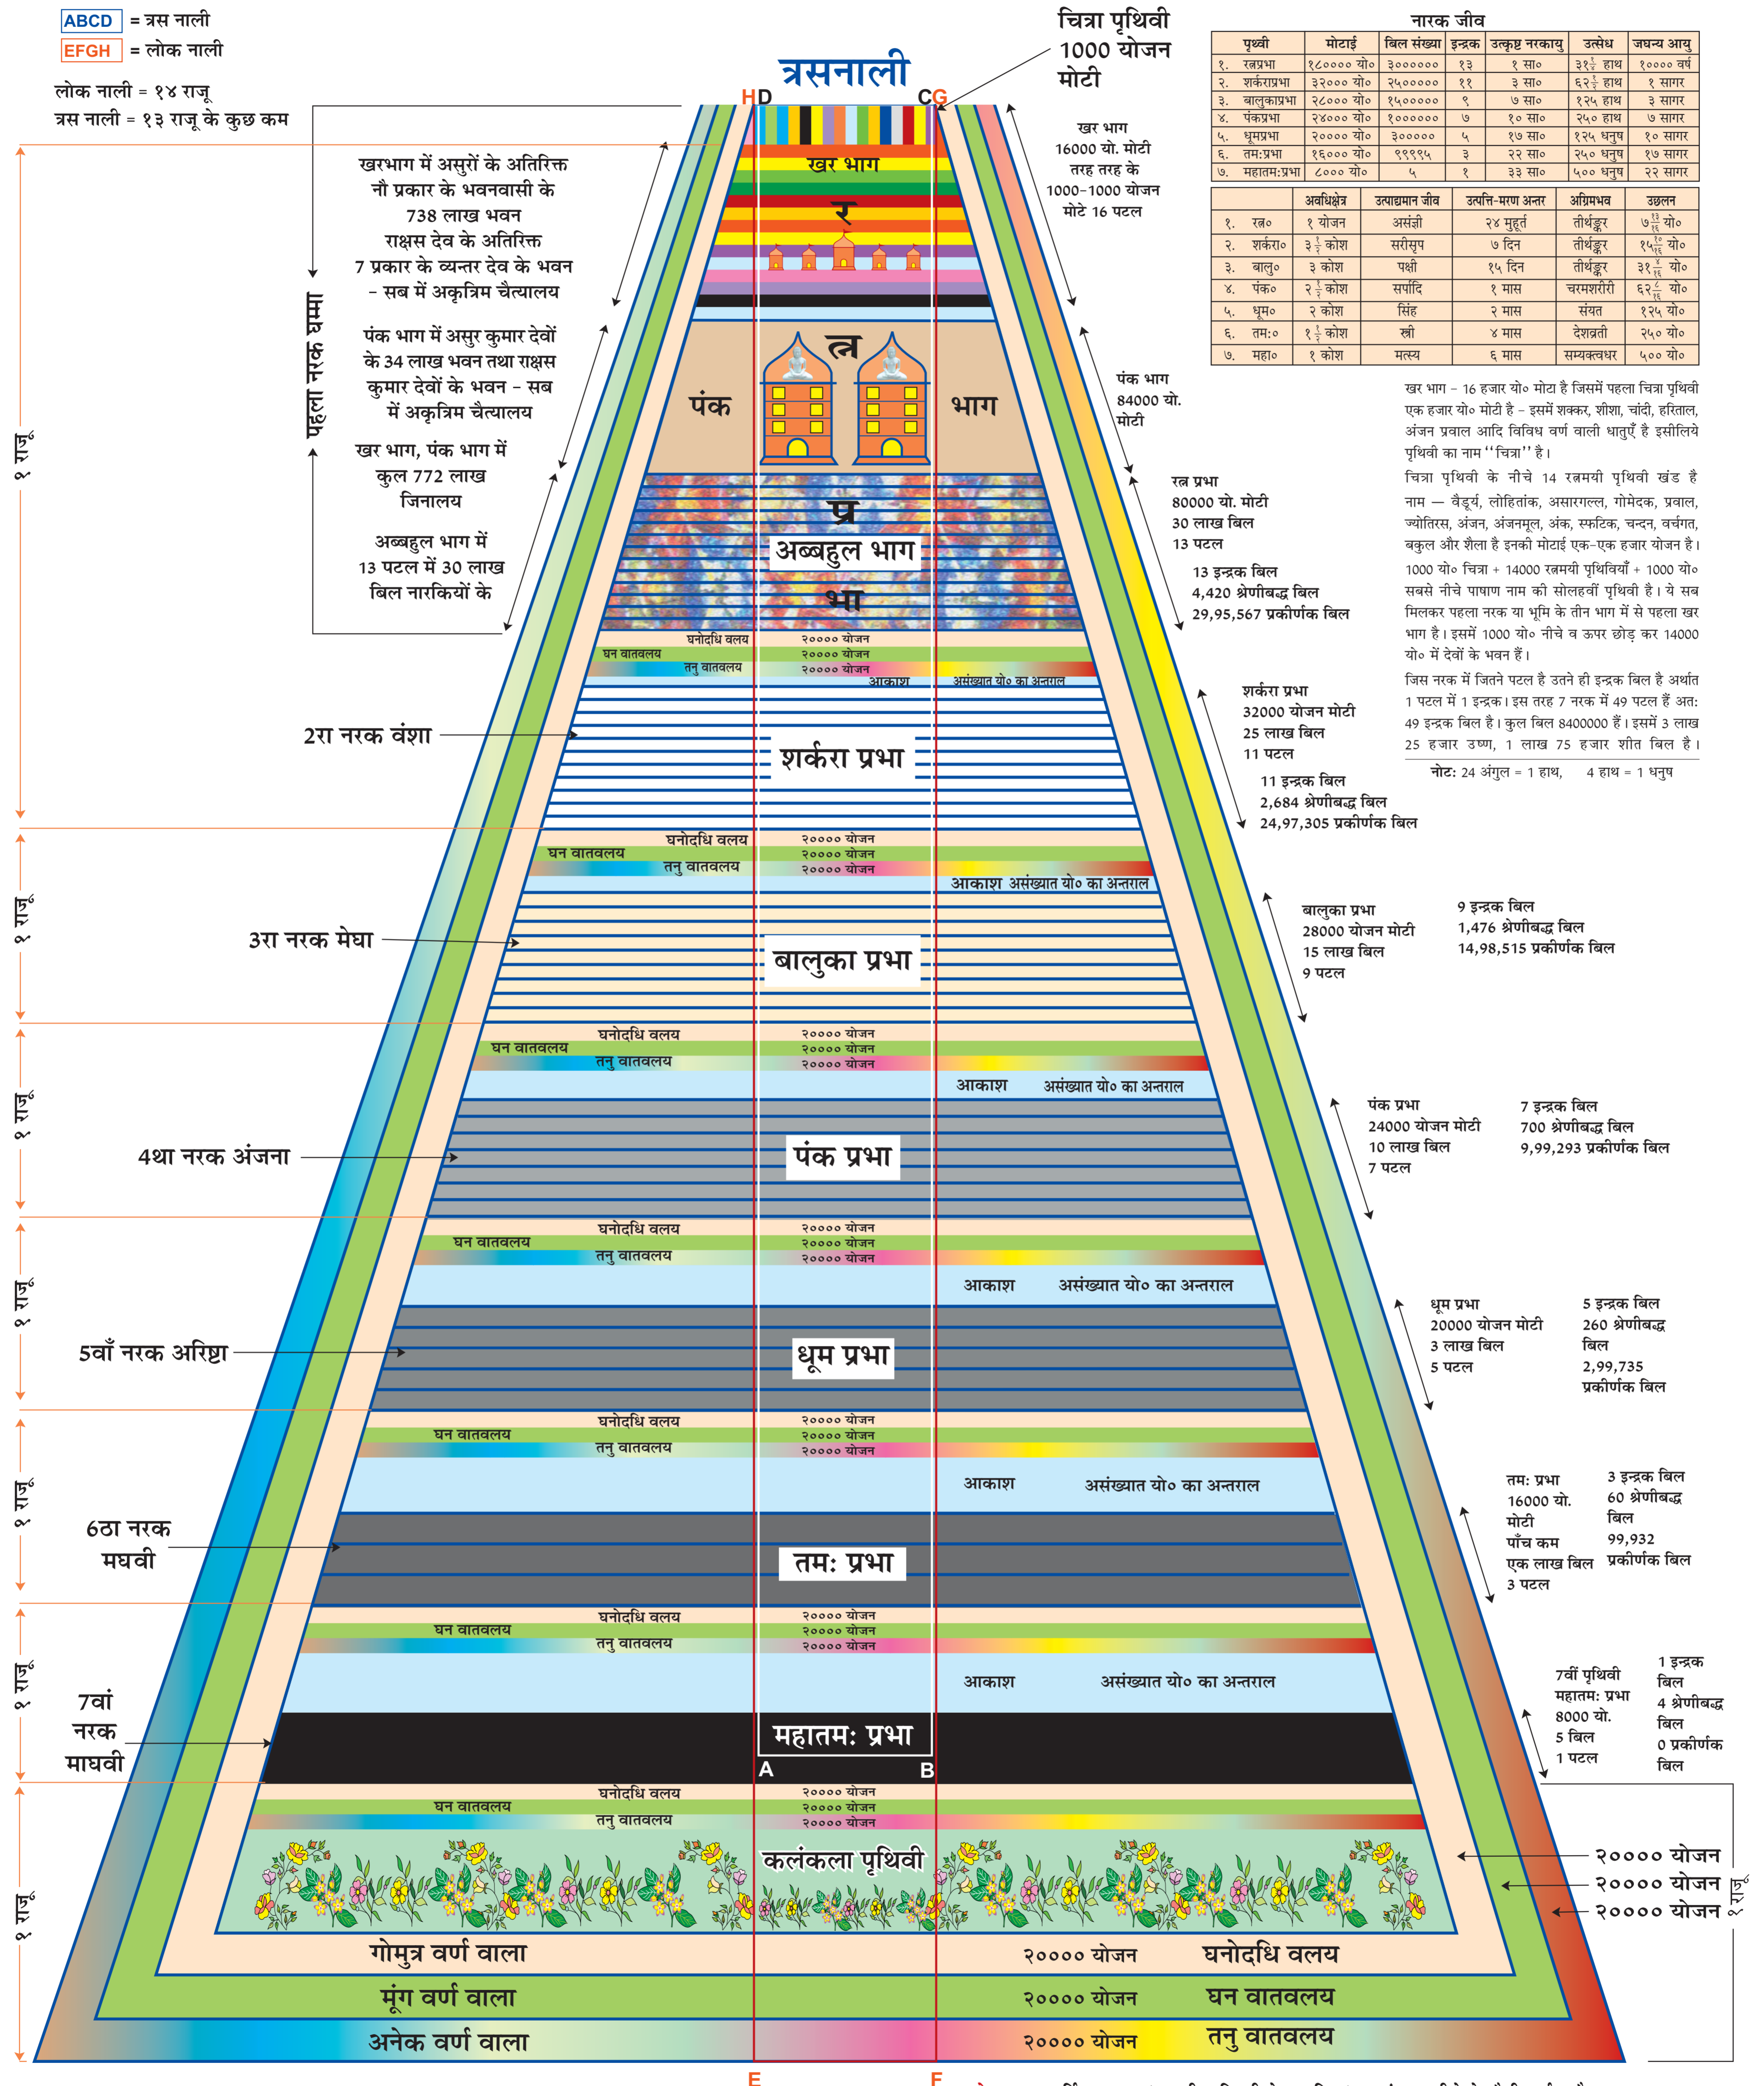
ABCD = त्रस नाली
EFGH = लोक नाली

लोक नाली = १४ राजू
त्रस नाली = १३ राजू के कुछ कम

त्रसनाली

चित्रा पृथिवी 1000 योजन मोटी

H D C G

खर भाग

र

त्न

पंक भाग

प्र

अब्बहुल भाग

भा

खरभाग में असुरों के अतिरिक्त नौ प्रकार के भवनवासी के 738 लाख भवन राक्षस देव के अतिरिक्त 7 प्रकार के व्यन्तर देव के भवन - सब में अकृत्रिम चैत्यालय

पंक भाग में असुर कुमार देवों के 34 लाख भवन तथा राक्षस कुमार देवों के भवन - सब में अकृत्रिम चैत्यालय

खर भाग, पंक भाग में कुल 772 लाख जिनालय

अब्बहुल भाग में 13 पटल में 30 लाख बिल नारकियों के

पहला नरक घम्मा

१ राजू

खर भाग 16000 यो. मोटी तरह तरह के 1000-1000 योजन मोटे 16 पटल

पंक भाग 84000 यो. मोटी

रत्न प्रभा 80000 यो. मोटी 30 लाख बिल 13 पटल

13 इन्द्रक बिल 4,420 श्रेणीबद्ध बिल 29,95,567 प्रकीर्णक बिल

नारक जीव

| | पृथ्वी | मोटाई | बिल संख्या | इन्द्रक | उत्कृष्ट नरकायु | उत्सेध | जघन्य आयु |
|---|---|---|---|---|---|---|---|
| १. | रत्नप्रभा | १८०००० यो० | ३०००००० | १३ | १ सा० | ३१$\frac{1}{4}$ हाथ | १०००० वर्ष |
| २. | शर्कराप्रभा | ३२००० यो० | २५००००० | ११ | ३ सा० | ६२$\frac{1}{2}$ हाथ | १ सागर |
| ३. | बालुकाप्रभा | २८००० यो० | १५००००० | ९ | ७ सा० | १२५ हाथ | ३ सागर |
| ४. | पंकप्रभा | २४००० यो० | १०००००० | ७ | १० सा० | २५० हाथ | ७ सागर |
| ५. | धूमप्रभा | २०००० यो० | ३००००० | ५ | १७ सा० | १२५ धनुष | १० सागर |
| ६. | तम:प्रभा | १६००० यो० | ९९९९५ | ३ | २२ सा० | २५० धनुष | १७ सागर |
| ७. | महातम:प्रभा | ८००० यो० | ५ | १ | ३३ सा० | ५०० धनुष | २२ सागर |

| | | अवधिक्षेत्र | उत्पद्यमान जीव | उत्पत्ति-मरण अन्तर | अग्रिमभव | उछलन |
|---|---|---|---|---|---|---|
| १. | रत्न० | १ योजन | असंज्ञी | २४ मुहूर्त | तीर्थङ्कर | ७$\frac{13}{16}$ यो० |
| २. | शर्करा० | ३$\frac{1}{2}$ कोश | सरीसृप | ७ दिन | तीर्थङ्कर | १५$\frac{10}{16}$ यो० |
| ३. | बालु० | ३ कोश | पक्षी | १५ दिन | तीर्थङ्कर | ३१$\frac{4}{16}$ यो० |
| ४. | पंक० | २$\frac{1}{2}$ कोश | सर्पादि | १ मास | चरमशरीरी | ६२$\frac{8}{16}$ यो० |
| ५. | धूम० | २ कोश | सिंह | २ मास | संयत | १२५ यो० |
| ६. | तम:० | १$\frac{1}{2}$ कोश | स्त्री | ४ मास | देशव्रती | २५० यो० |
| ७. | महा० | १ कोश | मत्स्य | ६ मास | सम्यक्त्वधर | ५०० यो० |

खर भाग - 16 हजार यो० मोटा है जिसमें पहला चित्रा पृथिवी एक हजार यो० मोटी है - इसमें शक्कर, शीशा, चांदी, हरिताल, अंजन प्रवाल आदि विविध वर्ण वाली धातुएँ है इसीलिये पृथिवी का नाम ''चित्रा'' है।

चित्रा पृथिवी के नीचे 14 रत्नमयी पृथिवी खंड है नाम — वैडूर्य, लोहितांक, असारगल्ल, गोमेदक, प्रवाल, ज्योतिरस, अंजन, अंजनमूल, अंक, स्फटिक, चन्दन, वर्चगत, बकुल और शैला है इनकी मोटाई एक-एक हजार योजन है।

1000 यो० चित्रा + 14000 रत्नमयी पृथिवियाँ + 1000 यो० सबसे नीचे पाषाण नाम की सोलहवीं पृथ्वी है। ये सब मिलकर पहला नरक या भूमि के तीन भाग में से पहला खर भाग है। इसमें 1000 यो० नीचे व ऊपर छोड़ कर 14000 यो० में देवों के भवन हैं।

जिस नरक में जितने पटल है उतने ही इन्द्रक बिल है अर्थात 1 पटल में 1 इन्द्रक। इस तरह 7 नरक में 49 पटल हैं अत: 49 इन्द्रक बिल है। कुल बिल 8400000 हैं। इसमें 3 लाख 25 हजार उष्ण, 1 लाख 75 हजार शीत बिल है।

नोट: 24 अंगुल = 1 हाथ, 4 हाथ = 1 धनुष

घनोदधि वलय २०००० योजन
घन वातवलय २०००० योजन
तनु वातवलय २०००० योजन
आकाश असंख्यात यो० का अन्तराल

2रा नरक वंशा

शर्करा प्रभा

शर्करा प्रभा 32000 योजन मोटी 25 लाख बिल 11 पटल

11 इन्द्रक बिल 2,684 श्रेणीबद्ध बिल 24,97,305 प्रकीर्णक बिल

१ राजू

घनोदधि वलय २०००० योजन
घन वातवलय २०००० योजन
तनु वातवलय २०००० योजन
आकाश असंख्यात यो० का अन्तराल

3रा नरक मेघा

बालुका प्रभा

बालुका प्रभा 28000 योजन मोटी 15 लाख बिल 9 पटल

9 इन्द्रक बिल 1,476 श्रेणीबद्ध बिल 14,98,515 प्रकीर्णक बिल

१ राजू

घनोदधि वलय २०००० योजन
घन वातवलय २०००० योजन
तनु वातवलय २०००० योजन
आकाश असंख्यात यो० का अन्तराल

4था नरक अंजना

पंक प्रभा

पंक प्रभा 24000 योजन मोटी 10 लाख बिल 7 पटल

7 इन्द्रक बिल 700 श्रेणीबद्ध बिल 9,99,293 प्रकीर्णक बिल

१ राजू

घनोदधि वलय २०००० योजन
घन वातवलय २०००० योजन
तनु वातवलय २०००० योजन
आकाश असंख्यात यो० का अन्तराल

5वाँ नरक अरिष्टा

धूम प्रभा

धूम प्रभा 20000 योजन मोटी 3 लाख बिल 5 पटल

5 इन्द्रक बिल 260 श्रेणीबद्ध बिल 2,99,735 प्रकीर्णक बिल

१ राजू

घनोदधि वलय २०००० योजन
घन वातवलय २०००० योजन
तनु वातवलय २०००० योजन
आकाश असंख्यात यो० का अन्तराल

6ठा नरक मघवी

तम: प्रभा

तम: प्रभा 16000 यो. मोटी पाँच कम एक लाख बिल 3 पटल

3 इन्द्रक बिल 60 श्रेणीबद्ध बिल 99,932 प्रकीर्णक बिल

१ राजू

घनोदधि वलय २०००० योजन
घन वातवलय २०००० योजन
तनु वातवलय २०००० योजन
आकाश असंख्यात यो० का अन्तराल

7वां नरक माघवी

महातम: प्रभा

A B

7वीं पृथिवी महातम: प्रभा 8000 यो. 5 बिल 1 पटल

1 इन्द्रक बिल 4 श्रेणीबद्ध बिल 0 प्रकीर्णक बिल

१ राजू

घनोदधि वलय २०००० योजन
घन वातवलय २०००० योजन
तनु वातवलय २०००० योजन

कलंकला पृथिवी

२०००० योजन
२०००० योजन
२०००० योजन

१ राजू

गोमुत्र वर्ण वाला २०००० योजन घनोदधि वलय
मूंग वर्ण वाला २०००० योजन घन वातवलय
अनेक वर्ण वाला २०००० योजन तनु वातवलय

E F